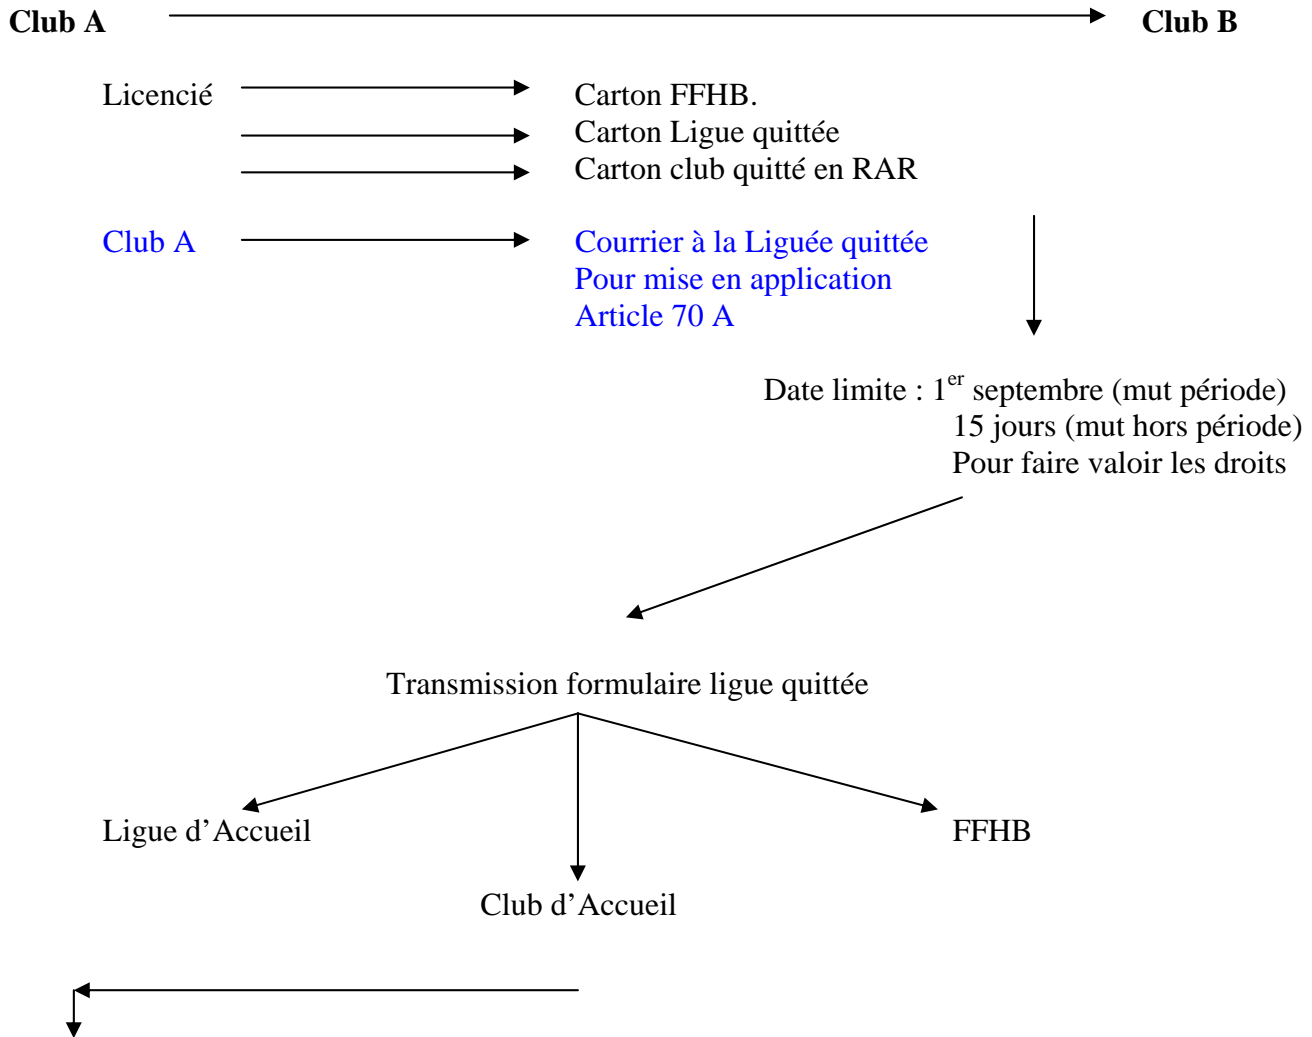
**Club A** **Club B**

Licencié

Carton FFHB.
Carton Ligue quittée
Carton club quitté en RAR

Club A

Courrier à la Liguée quittée
Pour mise en application
Article 70 A

Date limite : $1^{er}$ septembre (mut période)
15 jours (mut hors période)
Pour faire valoir les droits

Transmission formulaire ligue quittée

Ligue d'Accueil

FFHB

Club d'Accueil